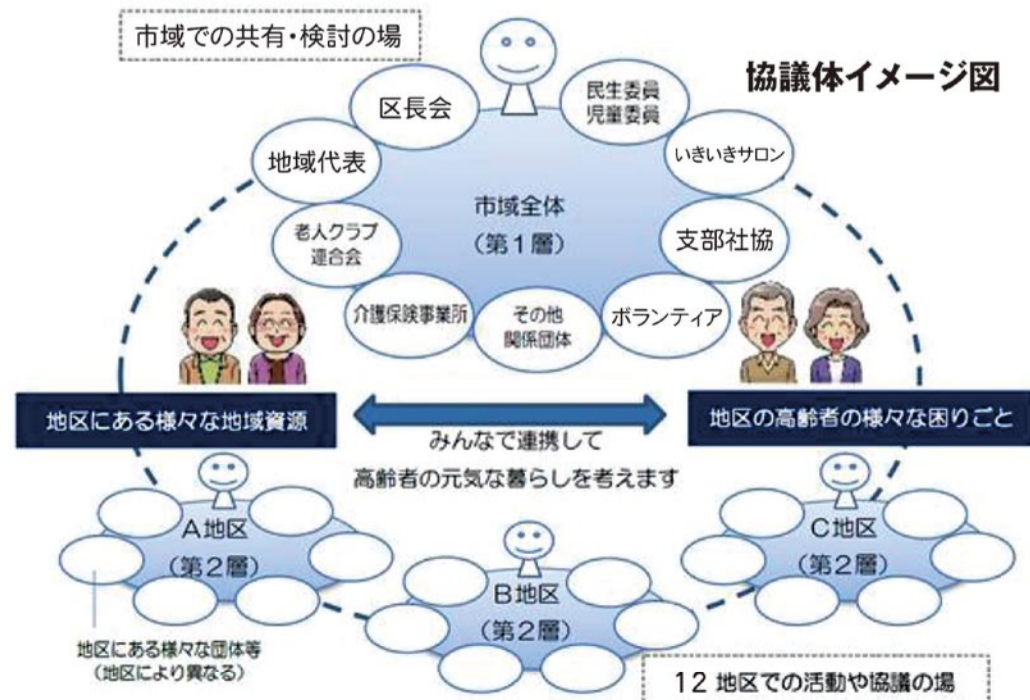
市域での共有・検討の場

協議体イメージ図

区長会

民生委員
児童委員

いきいきサロン

地域代表

市域全体
（第１層）

老人クラブ
連合会

支部社協

介護保険事業所

その他
関係団体

ボランティア

地区にある様々な地域資源

地区の高齢者の様々な困りごと

みんなで連携して
高齢者の元気な暮らしを考えます

A地区
（第２層）

B地区
（第２層）

C地区
（第２層）

地区にある様々な団体等
（地区により異なる）

12 地区での活動や協議の場